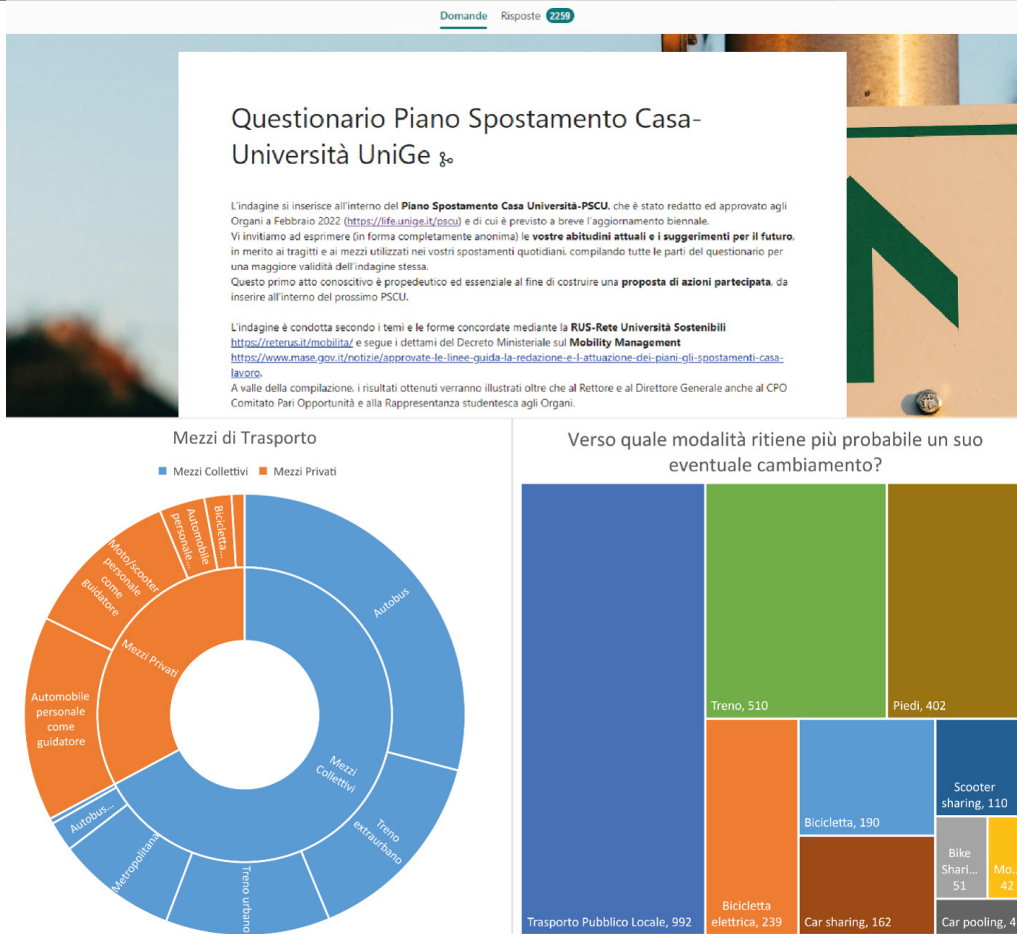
Domande Risposte 2259

Questionario Piano Spostamento Casa-Università UniGe

L'indagine si inserisce all'interno del **Piano Spostamento Casa Università-PSCU**, che è stato redatto ed approvato agli Organi a Febbraio 2022 (https://life.unige.it/pscu) e di cui è previsto a breve l'aggiornamento biennale.
Vi invitiamo ad esprimere (in forma completamente anonima) le **vostre abitudini attuali e i suggerimenti per il futuro**, in merito ai tragitti e ai mezzi utilizzati nei vostri spostamenti quotidiani, compilando tutte le parti del questionario per una maggiore validità dell'indagine stessa.
Questo primo atto conoscitivo è propedeutico ed essenziale al fine di costruire una **proposta di azioni partecipata**, da inserire all'interno del prossimo PSCU.

L'indagine è condotta secondo i temi e le forme concordate mediante la **RUS-Rete Università Sostenibili** https://reterus.it/mobilita/ e segue i dettami del Decreto Ministeriale sul **Mobility Management** https://www.mase.gov.it/notizie/approvate-le-linee-guida-la-redazione-e-l-attuazione-dei-piani-gli-spostamenti-casa-lavoro.
A valle della compilazione, i risultati ottenuti verranno illustrati oltre che al Rettore e al Direttore Generale anche al CPO Comitato Pari Opportunità e alla Rappresentanza studentesca agli Organi.

Mezzi di Trasporto

Mezzi Collettivi  Mezzi Privati

Bicicletta... Automobile personale... Moto/scooter personale come guidatore Automobile personale come guidatore Mezzi Privati Autobus Mezzi Collettivi Treno extraurbano Treno urbano Metropolitana Autobus...

Verso quale modalità ritiene più probabile un suo eventuale cambiamento?

Trasporto Pubblico Locale, 992
Treno, 510
Piedi, 402
Bicicletta elettrica, 239
Bicicletta, 190
Car sharing, 162
Scooter sharing, 110
Bike Shari... 51
Mo... 42
Car pooling, 4